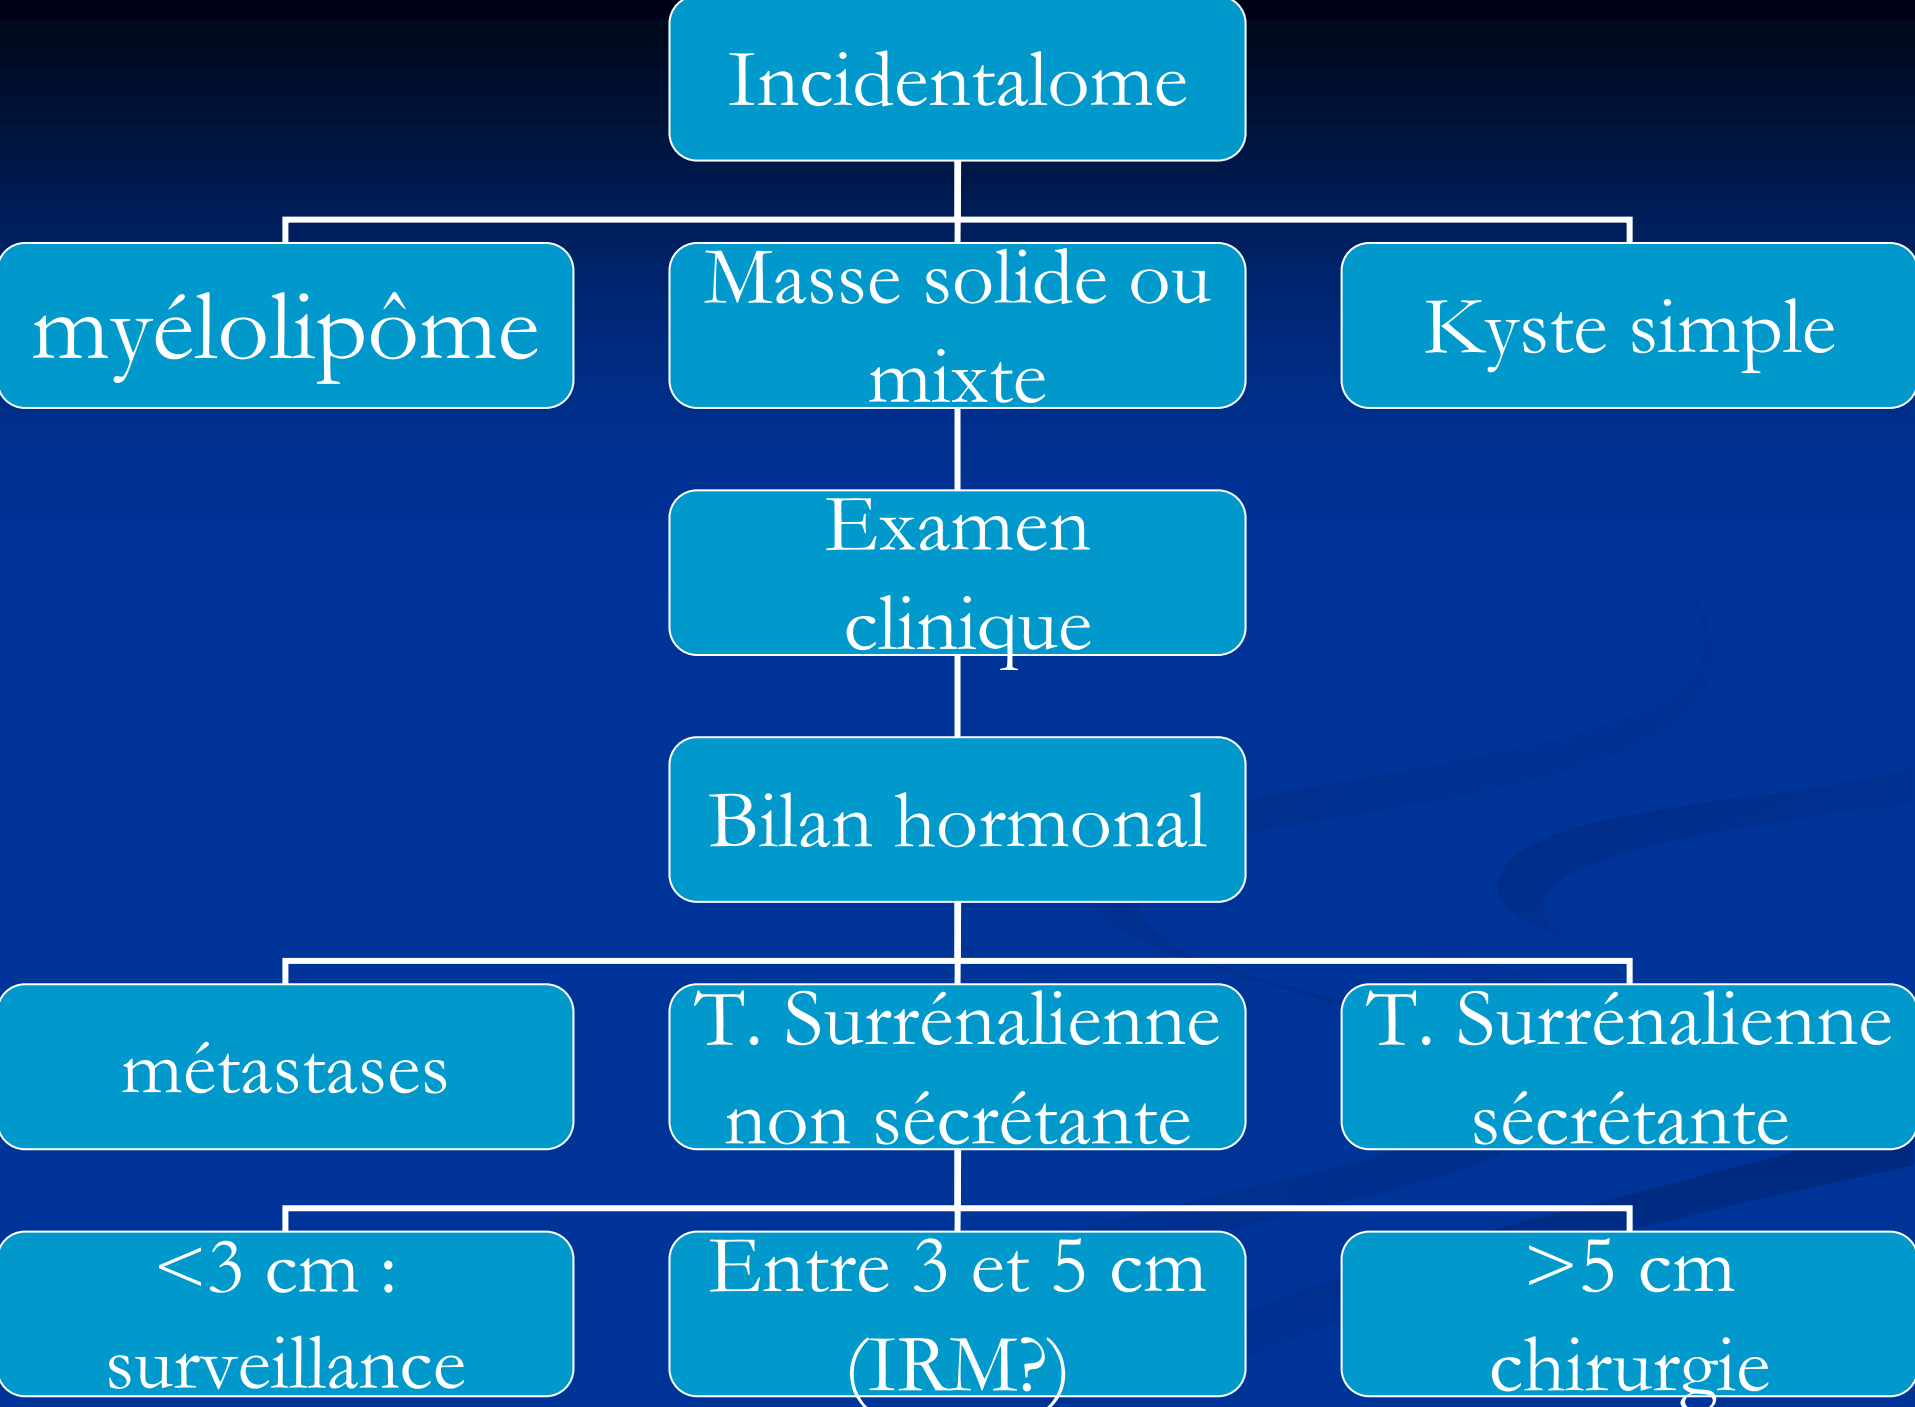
Incidentalome

myélolipôme

Masse solide ou mixte

Kyste simple

Examen clinique

Bilan hormonal

métastases

T. Surrénalienne non sécrétante

T. Surrénalienne sécrétante

<3 cm : surveillance

Entre 3 et 5 cm (IRM?)

>5 cm chirurgie